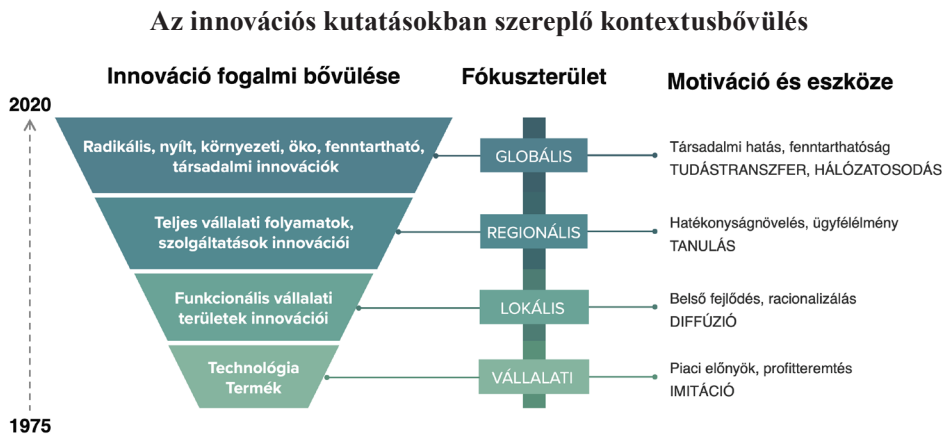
Az innovációs kutatásokban szereplő kontextusbővülés

Innováció fogalmi bővülése

Fókuszterület

Motiváció és eszköze

2020

Radikális, nyílt, környezeti, öko, fenntartható, társadalmi innovációk

GLOBÁLIS

Társadalmi hatás, fenntarthatóság
TUDÁSTRANSZFER, HÁLÓZATOSODÁS

Teljes vállalati folyamatok, szolgáltatások innovációi

REGIONÁLIS

Hatékonyságnövelés, ügyfélélmény
TANULÁS

Funkcionális vállalati területek innovációi

LOKÁLIS

Belső fejlődés, racionalizálás
DIFFÚZIÓ

Technológia
Termék

VÁLLALATI

Piaci előnyök, profitteremtés
IMITÁCIÓ

1975